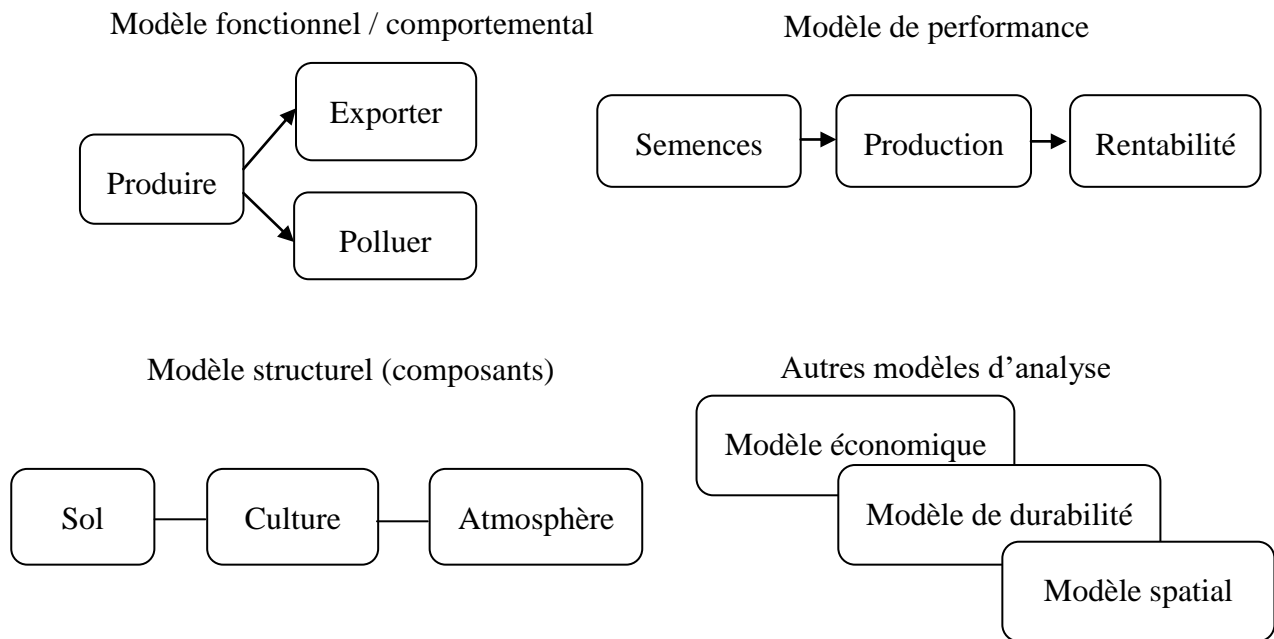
Modèle fonctionnel / comportemental

Produire

Exporter

Polluer

Modèle de performance

Semences

Production

Rentabilité

Modèle structurel (composants)

Sol

Culture

Atmosphère

Autres modèles d’analyse

Modèle économique

Modèle de durabilité

Modèle spatial